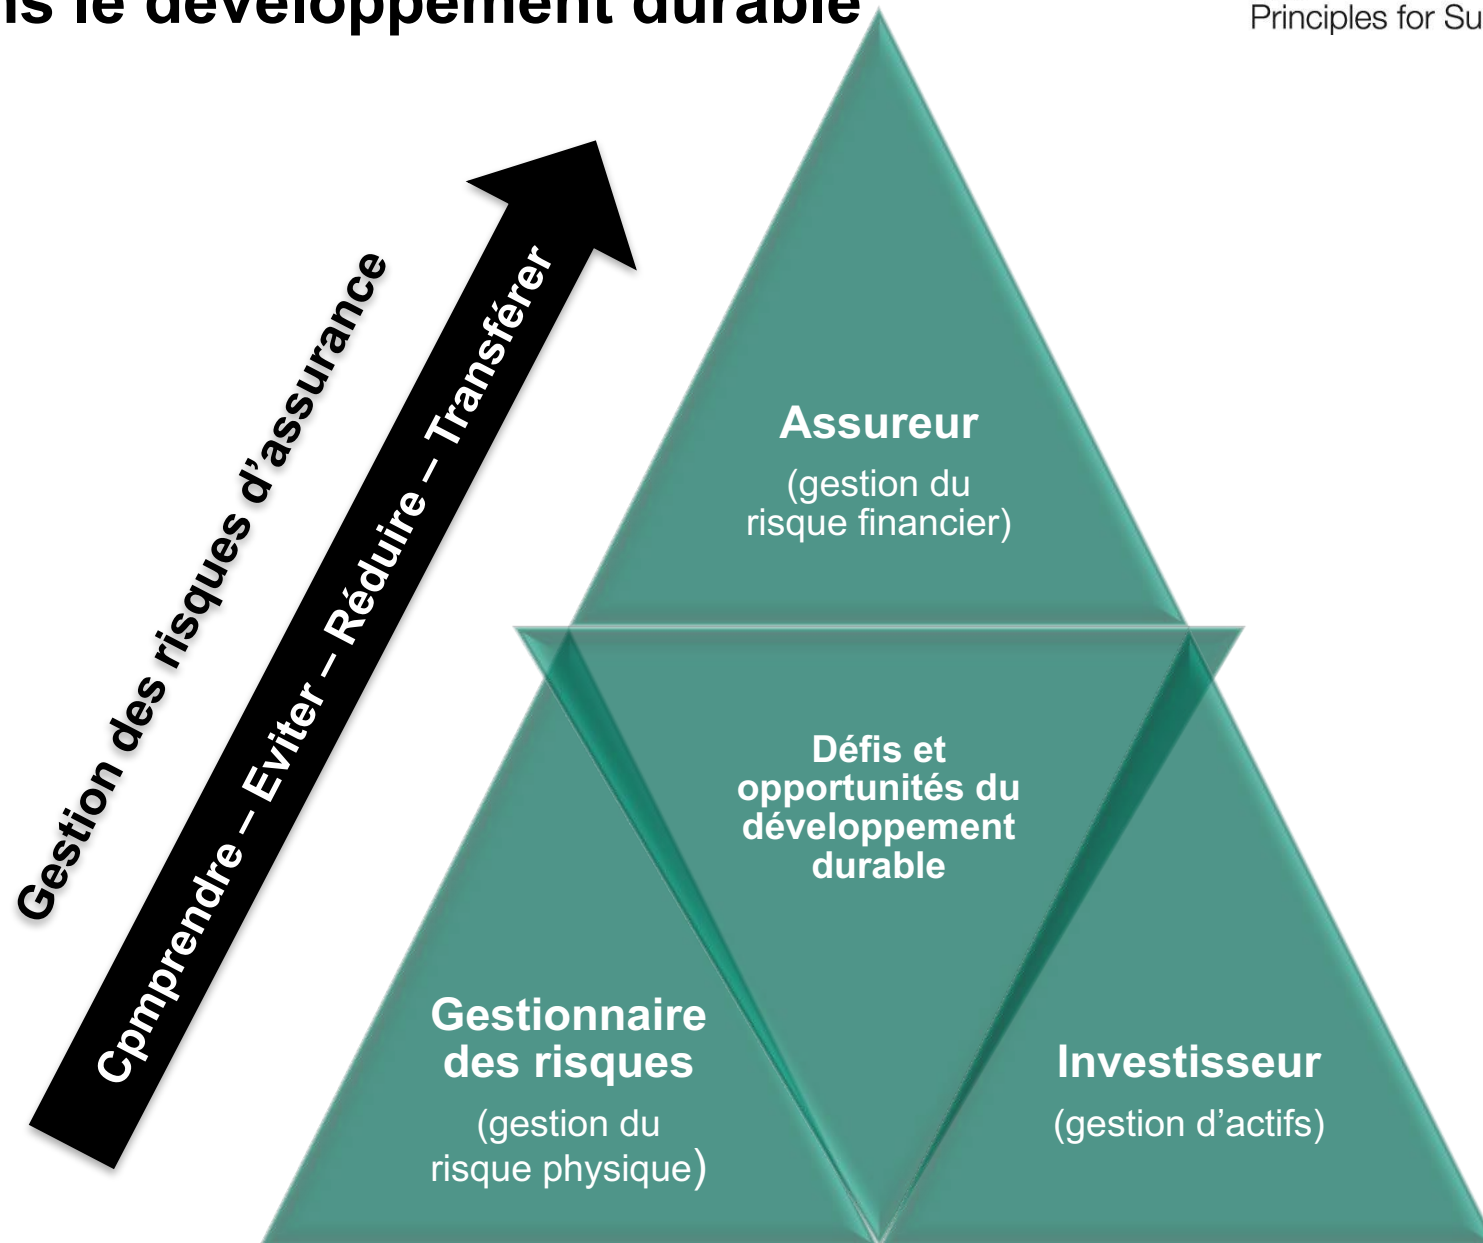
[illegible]s le développement durable

Principles for Su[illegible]

Gestion des risques d'assurance

Cpmprendre – Eviter – Réduire – Transférer

Assureur
(gestion du risque financier)

Défis et opportunités du développement durable

Gestionnaire des risques
(gestion du risque physique)

Investisseur
(gestion d'actifs)